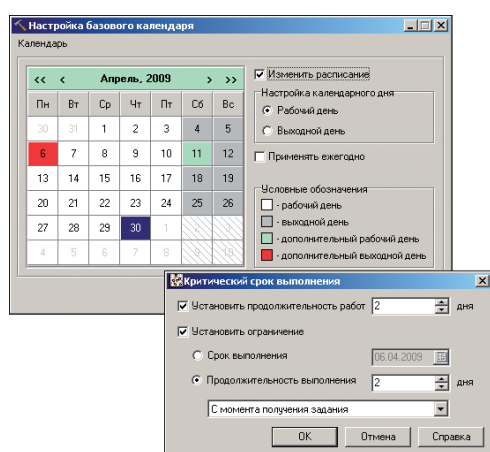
Настройка базового календаря

Календарь

<< < Апрель, 2009 > >>

| Пн | Вт | Ср | Чт | Пт | Сб | Вс |
|---|---|---|---|---|---|---|
| 30 | 31 | 1 | 2 | 3 | 4 | 5 |
| 6 | 7 | 8 | 9 | 10 | 11 | 12 |
| 13 | 14 | 15 | 16 | 17 | 18 | 19 |
| 20 | 21 | 22 | 23 | 24 | 25 | 26 |
| 27 | 28 | 29 | 30 | 1 | 2 | 3 |
| 4 | 5 | 6 | 7 | 8 | 9 | 10 |

Изменить расписание

Настройка календарного дня

Рабочий день

Выходной день

Применять ежегодно

Условные обозначения

- рабочий день

- выходной день

- дополнительный рабочий день

- дополнительный выходной день

Критический срок выполнения

Установить продолжительность работ 2 дня

Установить ограничение

Срок выполнения 06.04.2009

Продолжительность выполнения 2 дня

С момента получения задания

OK Отмена Справка